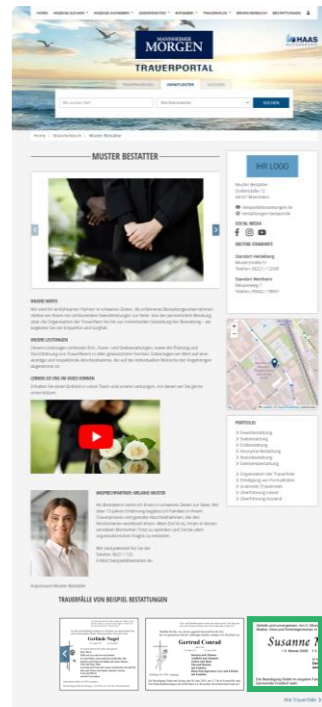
HOME | TRAUERFÄLLE | TRAUERFALL AUFGEBEN | GEDENKSEITEN | RATGEBER | TRAUERHILFE | BRANCHENBUCH | BESTATTUNGEN

MANNHEIMER MORGEN

TRAUERPORTAL

HAAS

Home > Branchenbuch > Muster Bestatter

MUSTER BESTATTER

IHR LOGO

UNSERE WERTE

UNSERE LEISTUNGEN

LERNEN SIE UNS IM VIDEO KENNEN

ANSPRECHPARTNER: MELANIE MUSTER

SOCIAL MEDIA

WEITERE STANDORTE

Standort Heidelberg

Standort Weinheim

PORTFOLIO

TRAUERFÄLLE VON BEISPIEL BESTATTUNGEN

Gerlinde Nagel

Gertrud Conrad

Susanne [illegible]

Alle Trauerfälle >